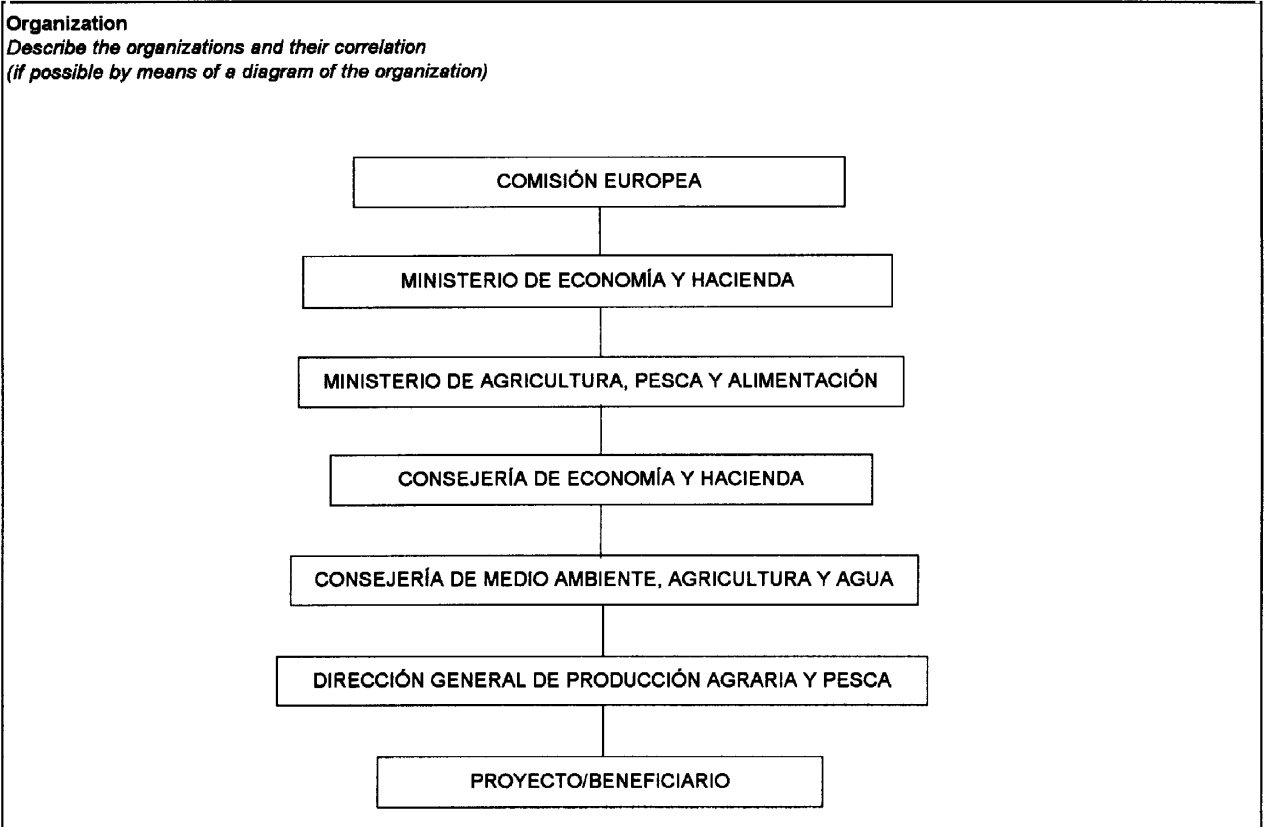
Organization
Describe the organizations and their correlation
(if possible by means of a diagram of the organization)

COMISIÓN EUROPEA

MINISTERIO DE ECONOMÍA Y HACIENDA

MINISTERIO DE AGRICULTURA, PESCA Y ALIMENTACIÓN

CONSEJERÍA DE ECONOMÍA Y HACIENDA

CONSEJERÍA DE MEDIO AMBIENTE, AGRICULTURA Y AGUA

DIRECCIÓN GENERAL DE PRODUCCIÓN AGRARIA Y PESCA

PROYECTO/BENEFICIARIO